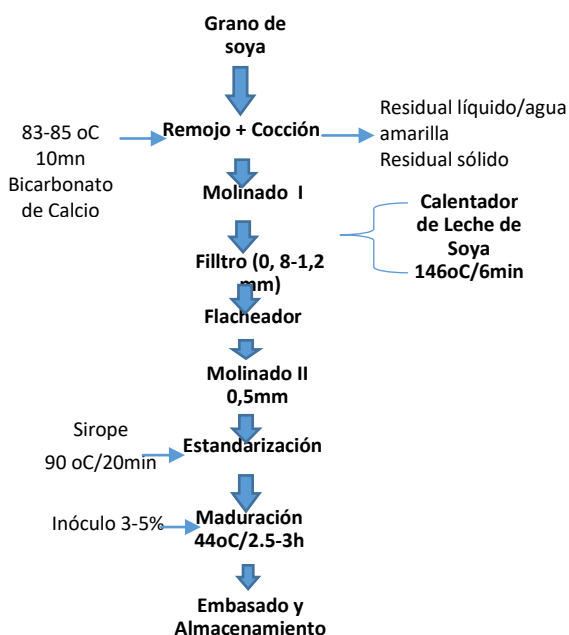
Grano de soya

83-85 oC
10mn
Bicarbonato de Calcio

Remojo + Cocción

Residual líquido/agua amarilla
Residual sólido

Molinado I

Calentador de Leche de Soya
146oC/6min

Filltro (0, 8-1,2 mm)

Flacheador

Molinado II
0,5mm

Sirope
90 oC/20min

Estandarización

Inóculo 3-5%

Maduración
44oC/2.5-3h

Embasado y Almacenamiento